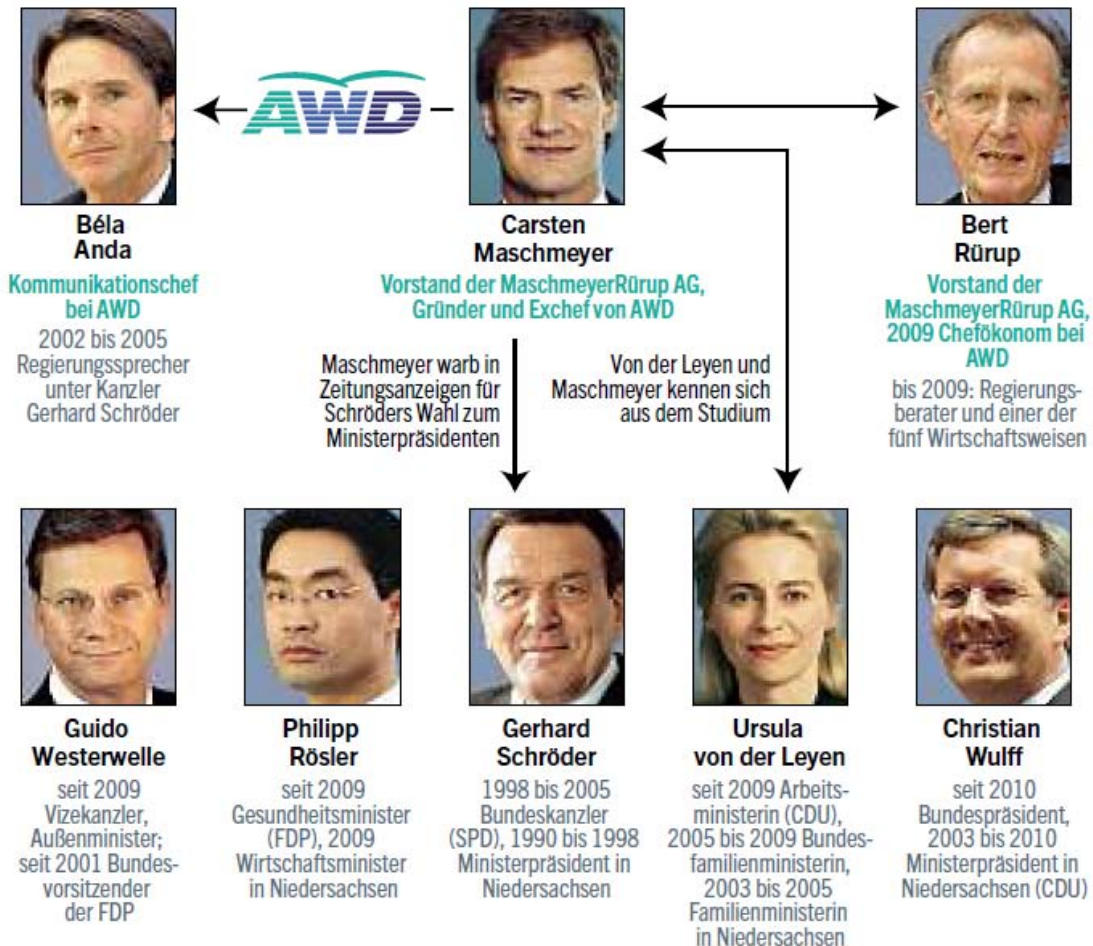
AWD

Béla Anda
Kommunikationschef bei AWD
2002 bis 2005 Regierungssprecher unter Kanzler Gerhard Schröder

Carsten Maschmeyer
Vorstand der MaschmeyerRürup AG, Gründer und Exchef von AWD

Bert Rürup
Vorstand der MaschmeyerRürup AG, 2009 Chefökonom bei AWD
bis 2009: Regierungsberater und einer der fünf Wirtschaftsweisen

Maschmeyer warb in Zeitungsanzeigen für Schröders Wahl zum Ministerpräsidenten

Von der Leyen und Maschmeyer kennen sich aus dem Studium

Guido Westerwelle
seit 2009 Vizekanzler, Außenminister; seit 2001 Bundesvorsitzender der FDP

Philipp Rösler
seit 2009 Gesundheitsminister (FDP), 2009 Wirtschaftsminister in Niedersachsen

Gerhard Schröder
1998 bis 2005 Bundeskanzler (SPD), 1990 bis 1998 Ministerpräsident in Niedersachsen

Ursula von der Leyen
seit 2009 Arbeitsministerin (CDU), 2005 bis 2009 Bundesfamilienministerin, 2003 bis 2005 Familienministerin in Niedersachsen

Christian Wulff
seit 2010 Bundespräsident, 2003 bis 2010 Ministerpräsident in Niedersachsen (CDU)